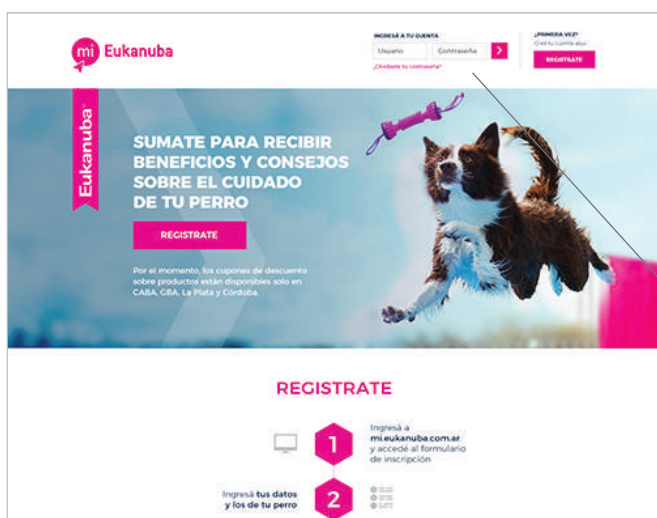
mi Eukanuba

INGRESÁ A TU CUENTA
Usuario
Contraseña
>
¿Olvidaste tu contraseña?

¿PRIMERA VEZ?
Creá tu cuenta aquí
REGISTRATE

Eukanuba

SUMATE PARA RECIBIR BENEFICIOS Y CONSEJOS SOBRE EL CUIDADO DE TU PERRO

REGISTRATE

Por el momento, los cupones de descuento sobre productos están disponibles solo en CABA, GBA, La Plata y Córdoba.

REGISTRATE

1
Ingresá a mi.eukanuba.com.ar y accedé al formulario de inscripción

Ingresá tus datos y los de tu perro
2